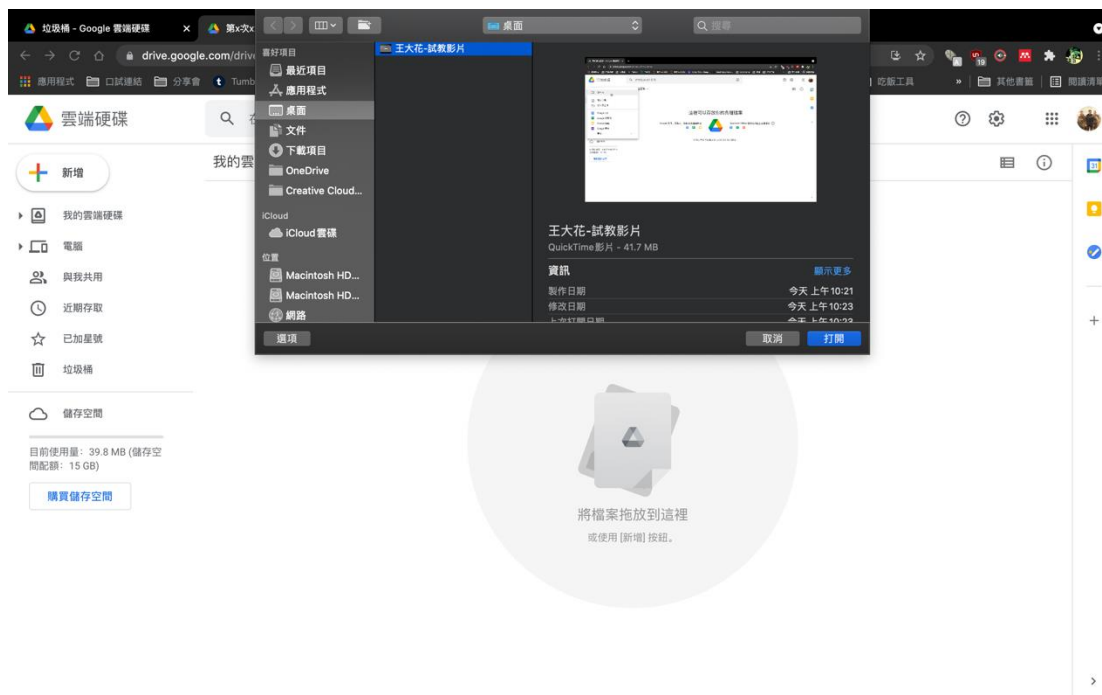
垃圾桶 - Google 雲端硬碟 ×
drive.google.com/driv
應用程式 口試連結 分享會 Tumb
吃飯工具 » 其他書籤 閱讀清單

雲端硬碟
新增
我的雲端硬碟
電腦
與我共用
近期存取
已加星號
垃圾桶
儲存空間
目前使用量：39.8 MB (儲存空間配額：15 GB)
購買儲存空間
我的雲

喜好項目
最近項目
應用程式
桌面
文件
下載項目
OneDrive
Creative Cloud...
iCloud
iCloud 雲碟
位置
Macintosh HD...
Macintosh HD...
網路

桌面
搜尋
王大花-試教影片

王大花-試教影片
QuickTime影片 - 41.7 MB
資訊
顯示更多
製作日期 今天 上午10:21
修改日期 今天 上午10:23
選項
取消
打開

將檔案拖放到這裡
或使用 [新增] 按鈕。